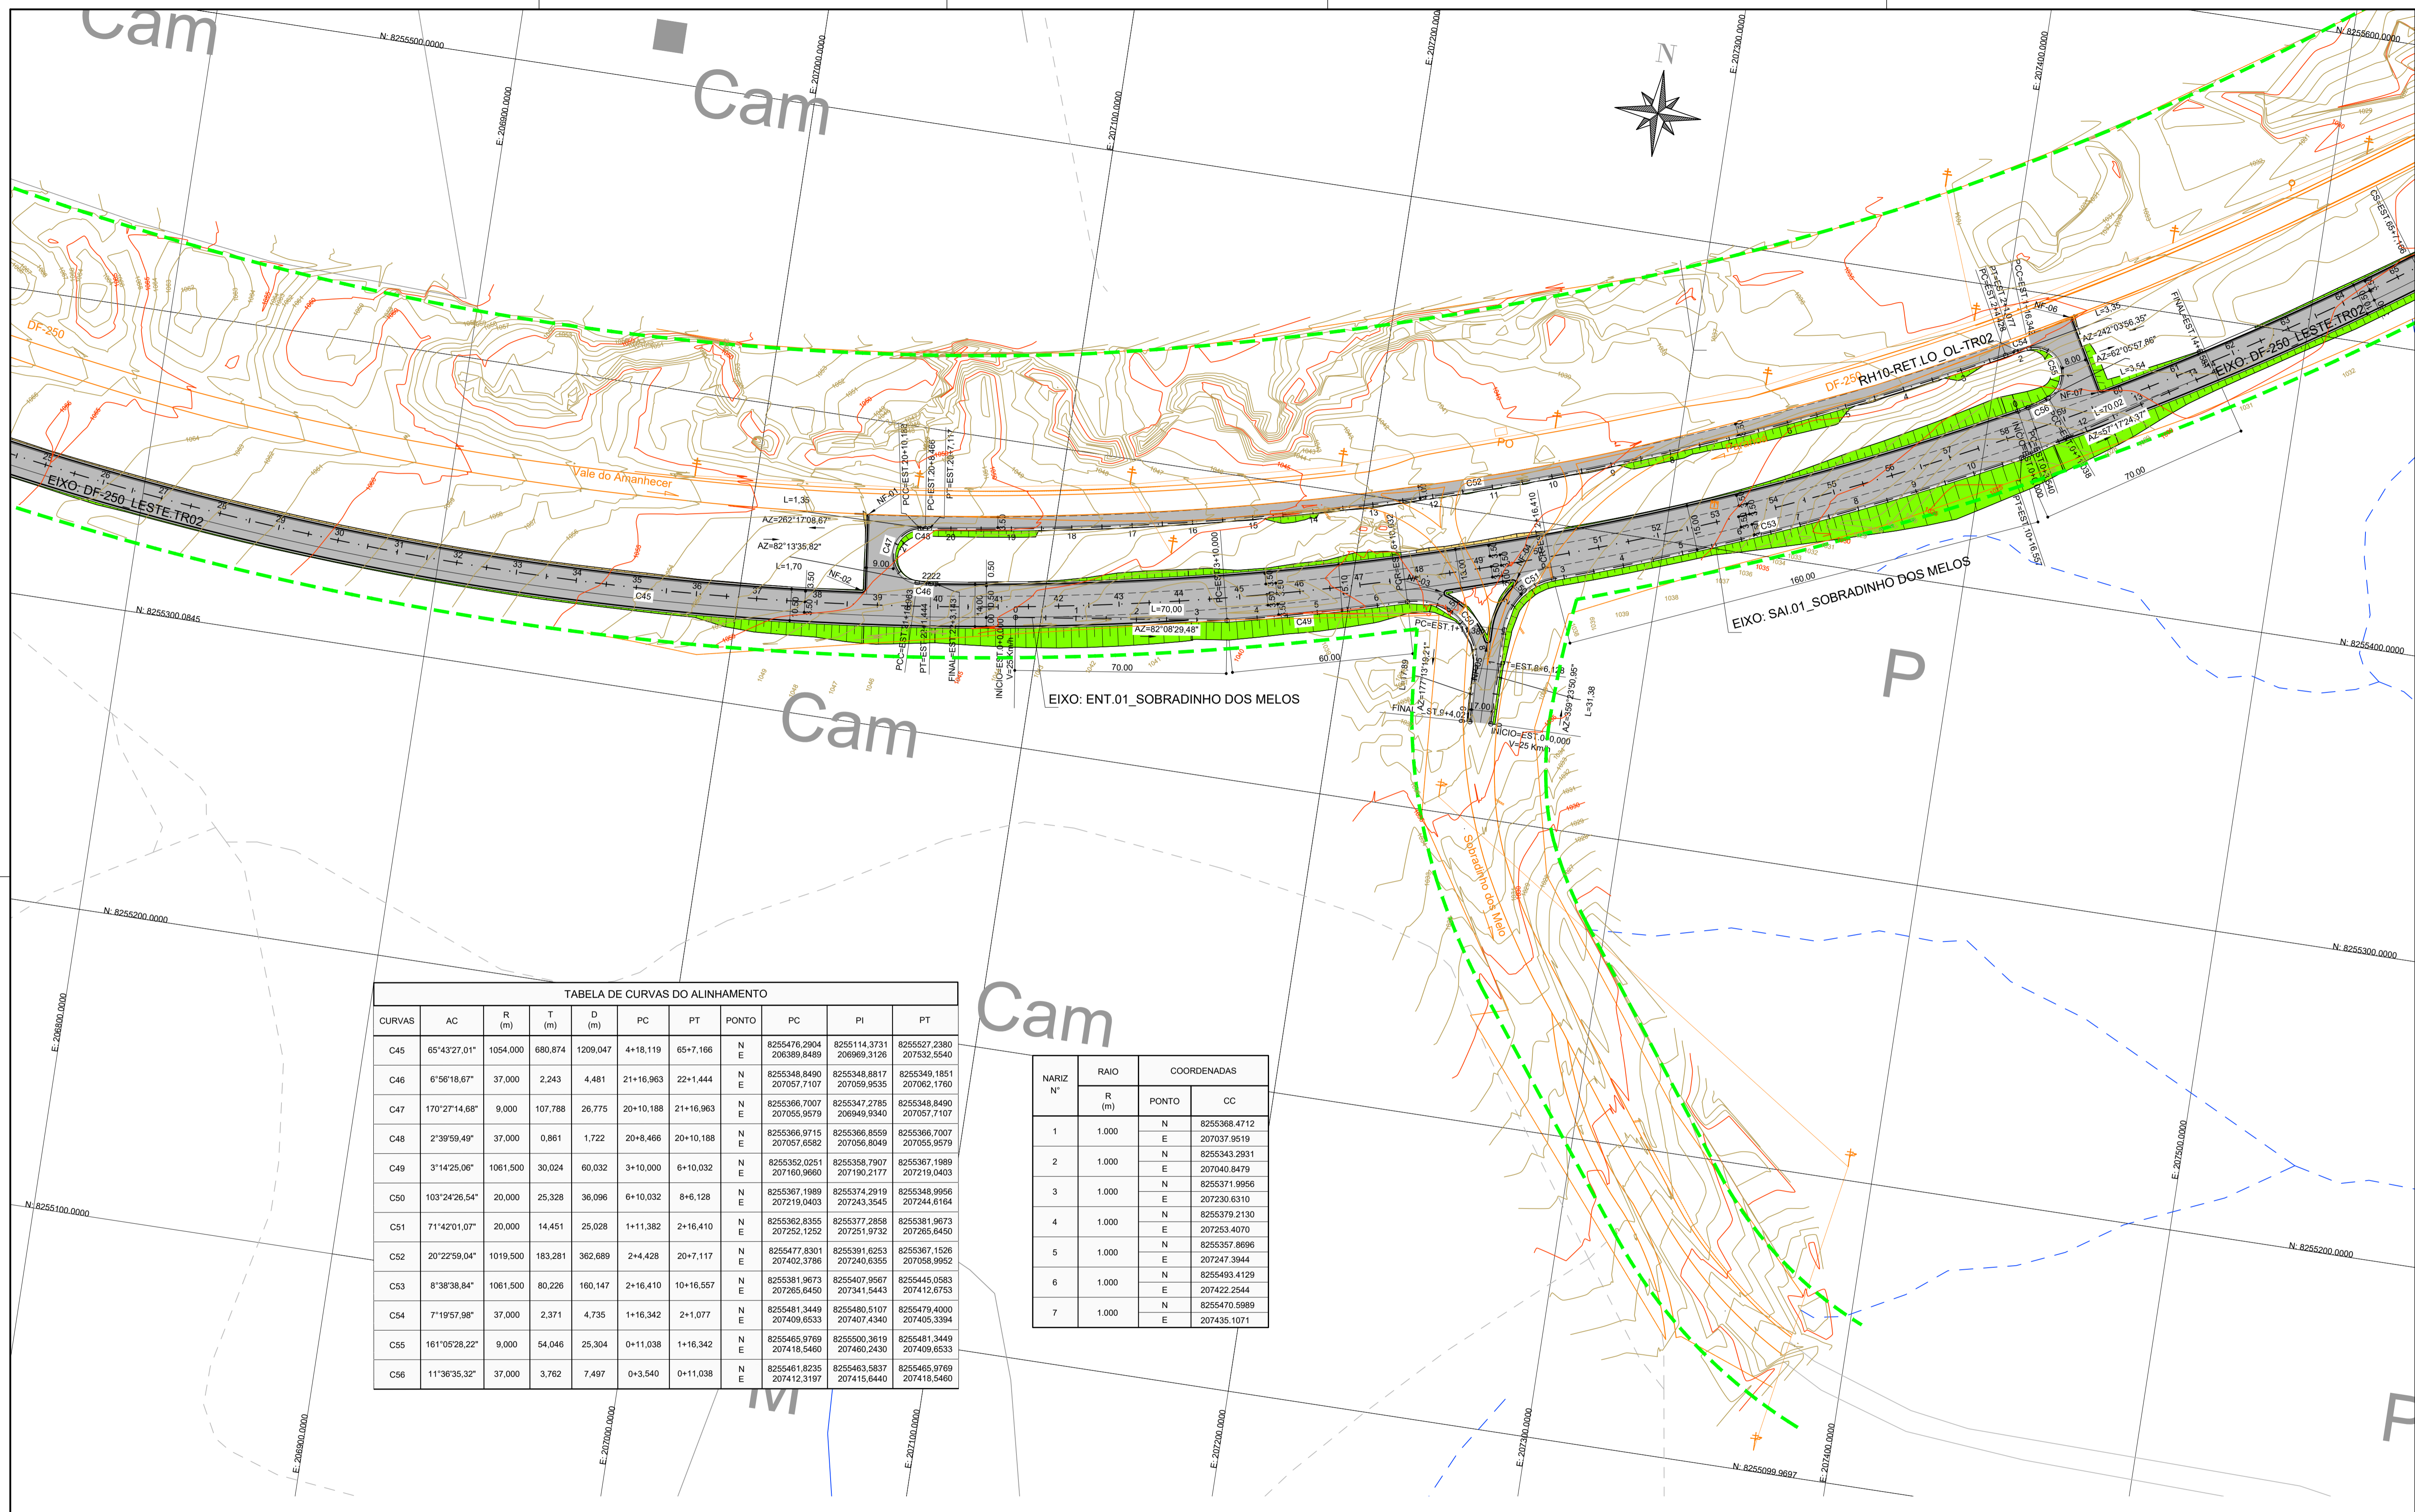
Cam

Cam

N: 8255500.0000

E: 206900.0000

E: 207000.0000

E: 207100.0000

E: 207200.0000

E: 207300.0000

E: 207400.0000

N

N: 8255600.0000

DF-250

EIXO: DF-250_LESTE.TR02

Vale do Amanhecer

RH10-RET.LO_OL-TR02

EIXO: DF-250_LESTE.TR02

EIXO: SAI.01_SOBRADINHO DOS MELOS

EIXO: ENT.01_SOBRADINHO DOS MELOS

L=1,35
AZ=262°17'08,67"
AZ=82°13'35,82"
L=1,70
L=70,00
AZ=82°08'29,48"

L=3,35
AZ=242°03'56,35"
AZ=62°05'57,86"
L=3,54
L=70,02
AZ=57°17'24,37"

70.00
60.00
160.00
70.00

INÍCIO=EST.0+0,000
V=25 Km/h

INÍCIO=EST.0+0,000
V=25 Km/h

N: 8255300.0845

N: 8255400.0000

P

Cam

Sobradinho dos Melo

N: 8255200.0000

N: 8255300.0000

Cam

TABELA DE CURVAS DO ALINHAMENTO

| CURVAS | AC | R (m) | T (m) | D (m) | PC | PT | PONTO | PC | PI | PT |
|---|---|---|---|---|---|---|---|---|---|---|
| C45 | 65°43'27,01" | 1054,000 | 680,874 | 1209,047 | 4+18,119 | 65+7,166 | N E | 8255476,2904 206389,8489 | 8255114,3731 206969,3126 | 8255527,2380 207532,5540 |
| C46 | 6°56'18,67" | 37,000 | 2,243 | 4,481 | 21+16,963 | 22+1,444 | N E | 8255348,8490 207057,7107 | 8255348,8817 207059,9535 | 8255349,1851 207062,1760 |
| C47 | 170°27'14,68" | 9,000 | 107,788 | 26,775 | 20+10,188 | 21+16,963 | N E | 8255366,7007 207055,9579 | 8255347,2785 206949,9340 | 8255348,8490 207057,7107 |
| C48 | 2°39'59,49" | 37,000 | 0,861 | 1,722 | 20+8,466 | 20+10,188 | N E | 8255366,9715 207057,6582 | 8255366,8559 207056,8049 | 8255366,7007 207055,9579 |
| C49 | 3°14'25,06" | 1061,500 | 30,024 | 60,032 | 3+10,000 | 6+10,032 | N E | 8255352,0251 207160,9660 | 8255358,7907 207190,2177 | 8255367,1989 207219,0403 |
| C50 | 103°24'26,54" | 20,000 | 25,328 | 36,096 | 6+10,032 | 8+6,128 | N E | 8255367,1989 207219,0403 | 8255374,2919 207243,3545 | 8255348,9956 207244,6164 |
| C51 | 71°42'01,07" | 20,000 | 14,451 | 25,028 | 1+11,382 | 2+16,410 | N E | 8255362,8355 207252,1252 | 8255377,2858 207251,9732 | 8255381,9673 207265,6450 |
| C52 | 20°22'59,04" | 1019,500 | 183,281 | 362,689 | 2+4,428 | 20+7,117 | N E | 8255477,8301 207402,3786 | 8255391,6253 207240,6355 | 8255367,1526 207058,9952 |
| C53 | 8°38'38,84" | 1061,500 | 80,226 | 160,147 | 2+16,410 | 10+16,557 | N E | 8255381,9673 207265,6450 | 8255407,9567 207341,5443 | 8255445,0583 207412,6753 |
| C54 | 7°19'57,98" | 37,000 | 2,371 | 4,735 | 1+16,342 | 2+1,077 | N E | 8255481,3449 207409,6533 | 8255480,5107 207407,4340 | 8255479,4000 207405,3394 |
| C55 | 161°05'28,22" | 9,000 | 54,046 | 25,304 | 0+11,038 | 1+16,342 | N E | 8255465,9769 207418,5460 | 8255500,3619 207460,2430 | 8255481,3449 207409,6533 |
| C56 | 11°36'35,32" | 37,000 | 3,762 | 7,497 | 0+3,540 | 0+11,038 | N E | 8255461,8235 207412,3197 | 8255463,5837 207415,6440 | 8255465,9769 207418,5460 |

| NARIZ Nº | RAIO R (m) | PONTO | CC |
|---|---|---|---|
| 1 | 1.000 | N | 8255368.4712 |
| | | E | 207037.9519 |
| 2 | 1.000 | N | 8255343.2931 |
| | | E | 207040.8479 |
| 3 | 1.000 | N | 8255371.9956 |
| | | E | 207230.6310 |
| 4 | 1.000 | N | 8255379.2130 |
| | | E | 207253.4070 |
| 5 | 1.000 | N | 8255357.8696 |
| | | E | 207247.3944 |
| 6 | 1.000 | N | 8255493.4129 |
| | | E | 207422.2544 |
| 7 | 1.000 | N | 8255470.5989 |
| | | E | 207435.1071 |

N: 8255200.0000

N: 8255100.0000

E: 206800.0000

E: 207500.0000

N: 8255099.9697

E: 206900.0000
E: 207000.0000
E: 207100.0000
E: 207200.0000
E: 207300.0000
E: 207400.0000